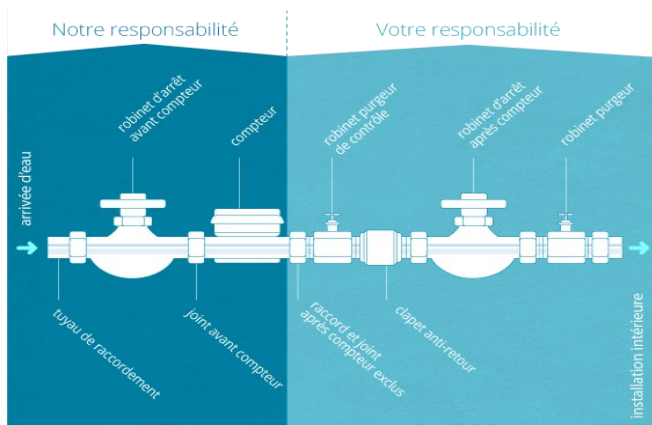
Notre responsabilité

Votre responsabilité

arrivée d'eau

robinet d'arrêt avant compteur

compteur

robinet purgeur de contrôle

robinet d'arrêt après compteur

robinet purgeur

tuyau de raccordement

joint avant compteur

raccord et joint après compteur exclus

clapet anti-retour

installation intérieure